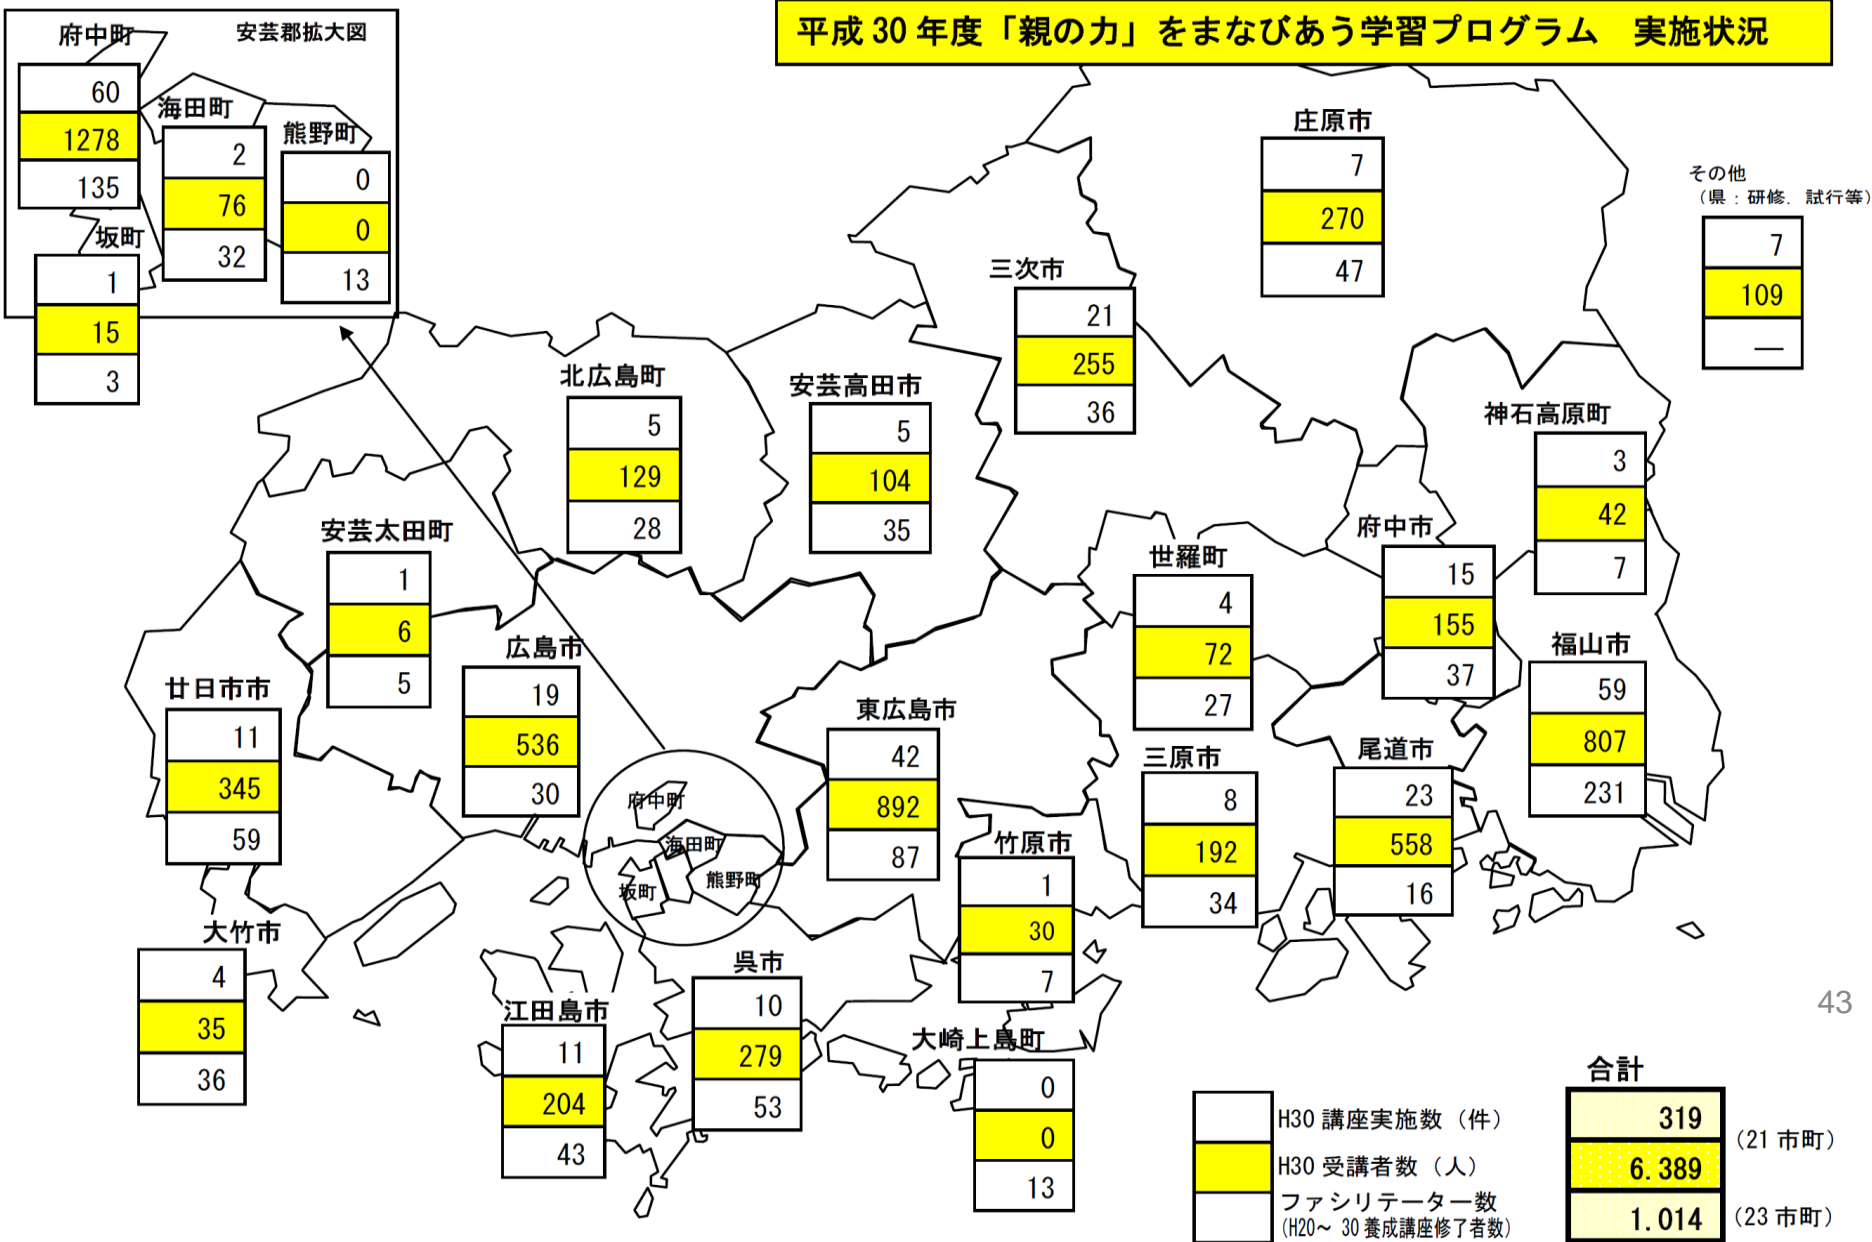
平成30年度「親の力」をまなびあう学習プログラム　実施状況

府中町　安芸郡拡大図
60
1278
135

海田町
2
76
32

熊野町
0
0
13

坂町
1
15
3

庄原市
7
270
47

その他
（県：研修、試行等）
7
109
—

三次市
21
255
36

北広島町
5
129
28

安芸高田市
5
104
35

神石高原町
3
42
7

安芸太田町
1
6
5

府中市
15
155
37

世羅町
4
72
27

広島市
19
536
30

福山市
59
807
231

廿日市市
11
345
59

東広島市
42
892
87

三原市
8
192
34

尾道市
23
558
16

府中町
海田町
熊野町
坂町

竹原市
1
30
7

大竹市
4
35
36

呉市
10
279
53

江田島市
11
204
43

大崎上島町
0
0
13

43

H30 講座実施数（件）
H30 受講者数（人）
ファシリテーター数
（H20～30養成講座修了者数）

合計
319
（21市町）
6.389
1.014
（23市町）